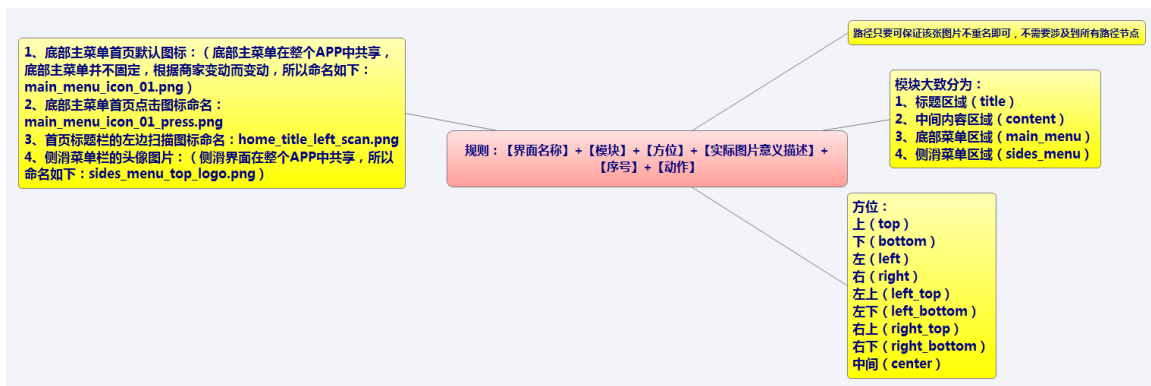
1、底部主菜单首页默认图标：（底部主菜单在整个APP中共享，底部主菜单并不固定，根据商家变动而变动，所以命名如下：main_menu_icon_01.png）
2、底部主菜单首页点击图标命名：main_menu_icon_01_press.png
3、首页标题栏的左边扫描图标命名：home_title_left_scan.png
4、侧消菜单栏的头像图片：（侧消界面在整个APP中共享，所以命名如下：sides_menu_top_logo.png）

规则：【界面名称】+【模块】+【方位】+【实际图片意义描述】+【序号】+【动作】

路径只要可保证该张图片不重名即可，不需要涉及到所有路径节点

模块大数分为：
1、标题区域（title）
2、中间内容区域（content）
3、底部菜单区域（main_menu）
4、侧消菜单区域（sides_menu）

方位：
上（top）
下（bottom）
左（left）
右（right）
左上（left_top）
左下（left_bottom）
右上（right_top）
右下（right_bottom）
中间（center）